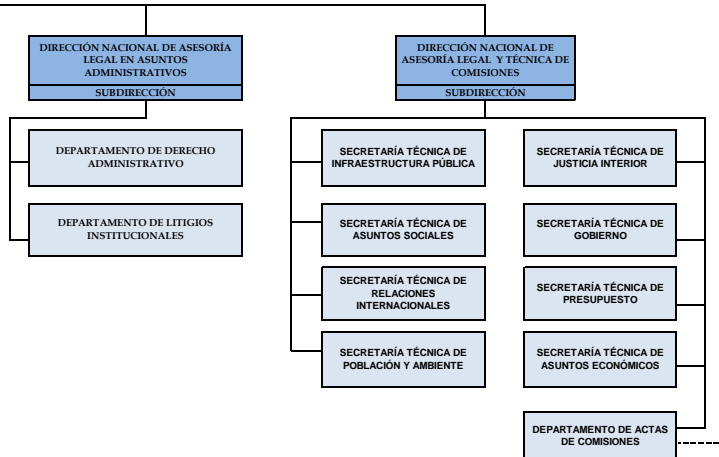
DIRECCIÓN NACIONAL DE ASESORÍA LEGAL EN ASUNTOS ADMINISTRATIVOS

SUBDIRECCIÓN

DEPARTAMENTO DE DERECHO ADMINISTRATIVO

DEPARTAMENTO DE LITIGIOS INSTITUCIONALES

DIRECCIÓN NACIONAL DE ASESORÍA LEGAL Y TÉCNICA DE COMISIONES

SUBDIRECCIÓN

SECRETARÍA TÉCNICA DE INFRAESTRUCTURA PÚBLICA

SECRETARÍA TÉCNICA DE ASUNTOS SOCIALES

SECRETARÍA TÉCNICA DE RELACIONES INTERNACIONALES

SECRETARÍA TÉCNICA DE POBLACIÓN Y AMBIENTE

SECRETARÍA TÉCNICA DE JUSTICIA INTERIOR

SECRETARÍA TÉCNICA DE GOBIERNO

SECRETARÍA TÉCNICA DE PRESUPUESTO

SECRETARÍA TÉCNICA DE ASUNTOS ECONÓMICOS

DEPARTAMENTO DE ACTAS DE COMISIONES